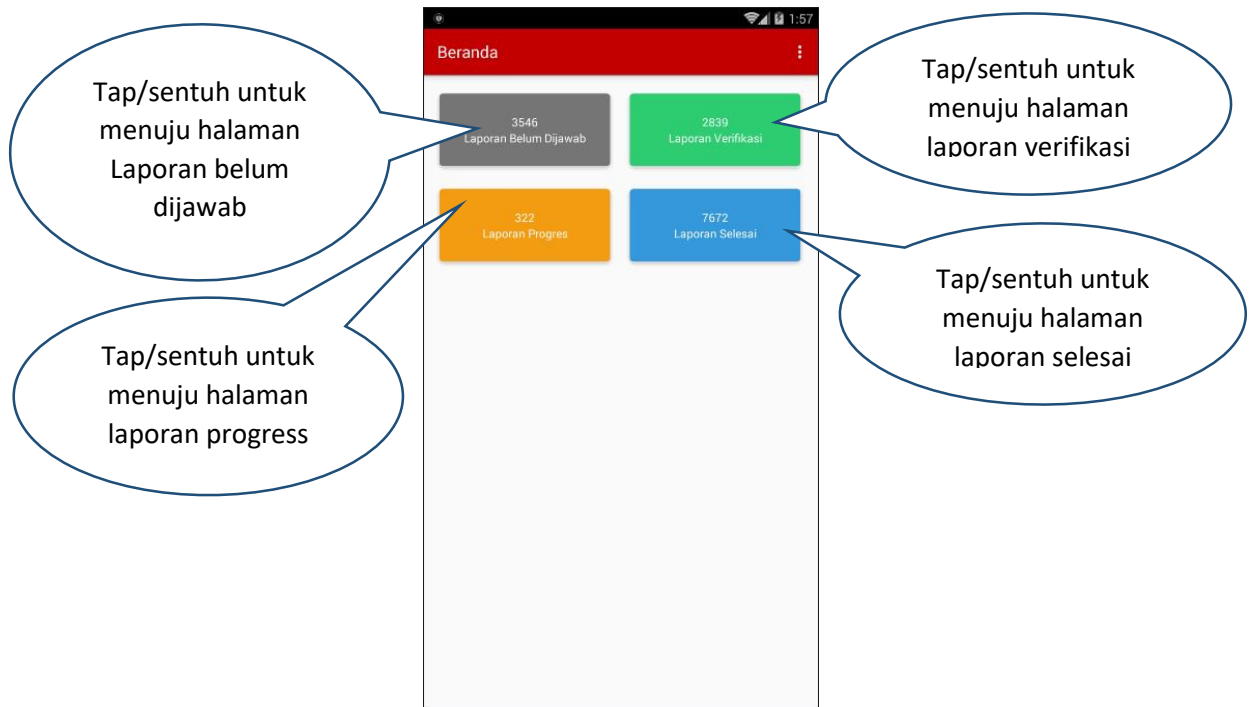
1:57

Beranda

Tap/sentuh untuk menuju halaman Laporan belum dijawab

3546
Laporan Belum Dijawab

2839
Laporan Verifikasi

Tap/sentuh untuk menuju halaman laporan verifikasi

322
Laporan Progres

7672
Laporan Selesai

Tap/sentuh untuk menuju halaman laporan selesai

Tap/sentuh untuk menuju halaman laporan progress